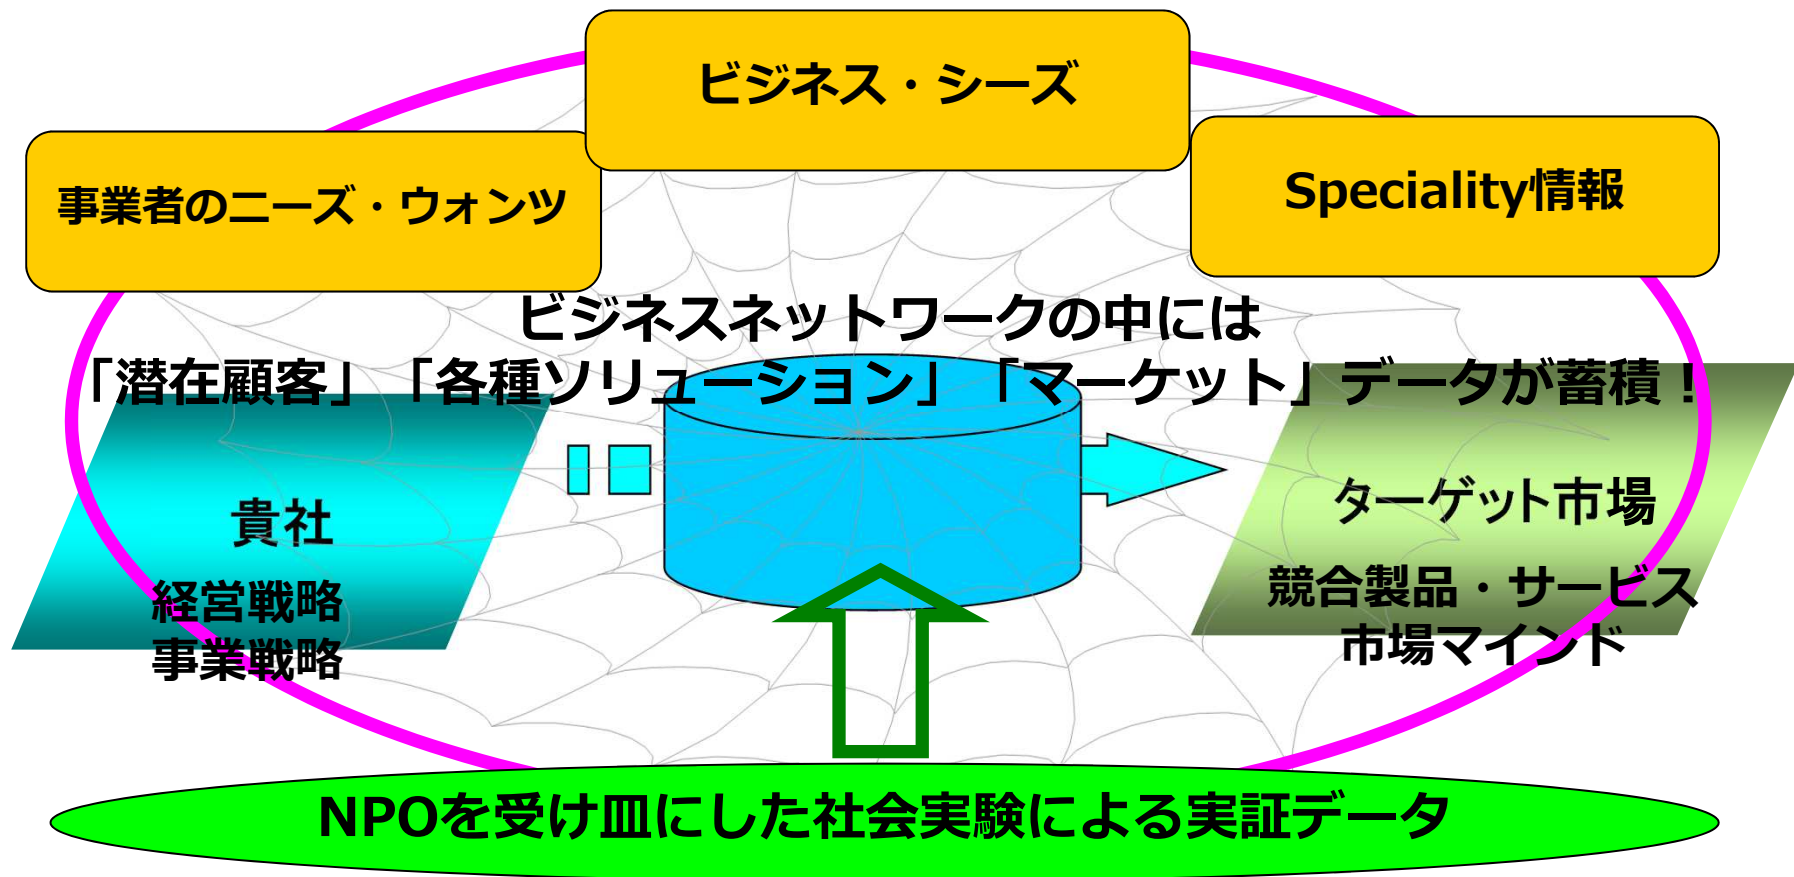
ビジネス・シーズ

事業者のニーズ・ウォンツ

Speciality情報

ビジネスネットワークの中には
「潜在顧客」「各種ソリューション」「マーケット」データが蓄積！

貴社
経営戦略
事業戦略

ターゲット市場
競合製品・サービス
市場マインド

NPOを受け皿にした社会実験による実証データ